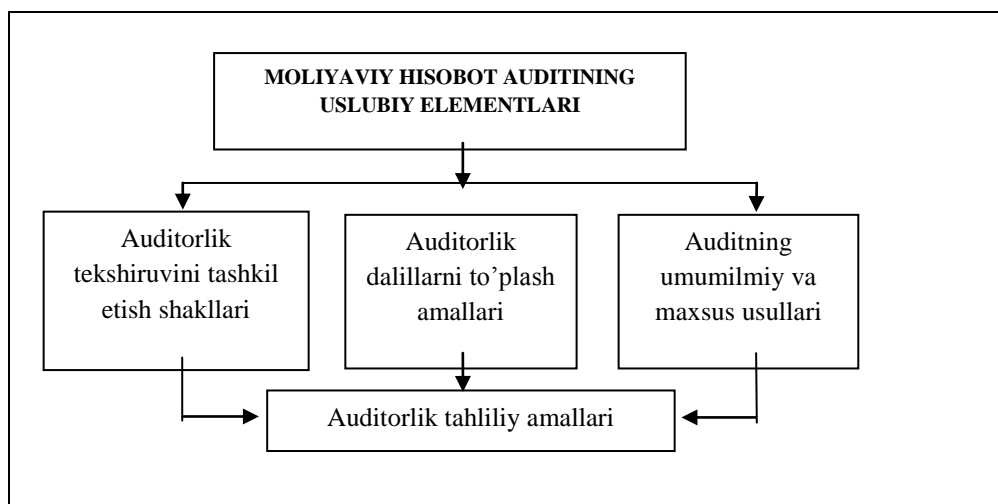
MOLIYAVIY HISOBOT AUDITINING USLUBIY ELEMENTLARI

Auditorlik tekshiruvini tashkil etish shakllari

Auditorlik dalillarni to'plash amallari

Auditning umumilmiy va maxsus usullari

Auditorlik tahliliy amallari